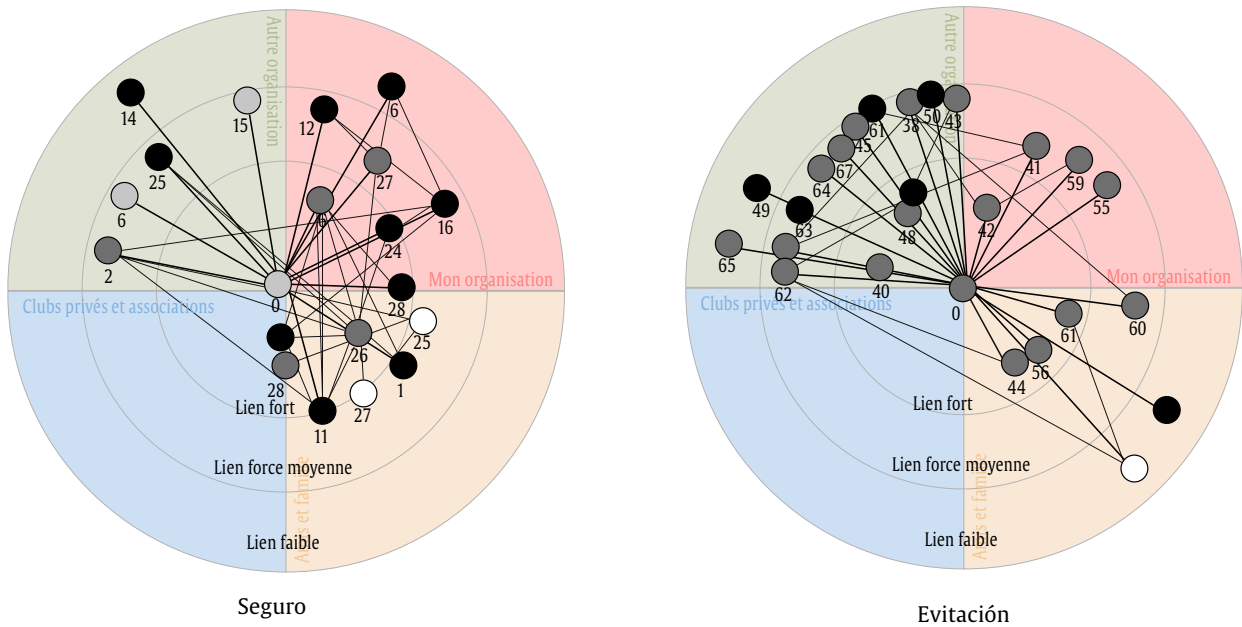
Autre organisation
Mon organisation
Clubs privés et associations
Amis et famille
14
15
12
6
25
27
6
16
24
2
28
0
25
26
28
1
27
Lien fort
11
Lien force moyenne
Lien faible
Seguro

Autre organisation
Mon organisation
Clubs privés et associations
Amis et famille
38
50
43
61
45
67
41
59
64
55
49
63
48
42
65
62
40
0
60
61
56
44
Lien fort
Lien force moyenne
Lien faible
Evitación